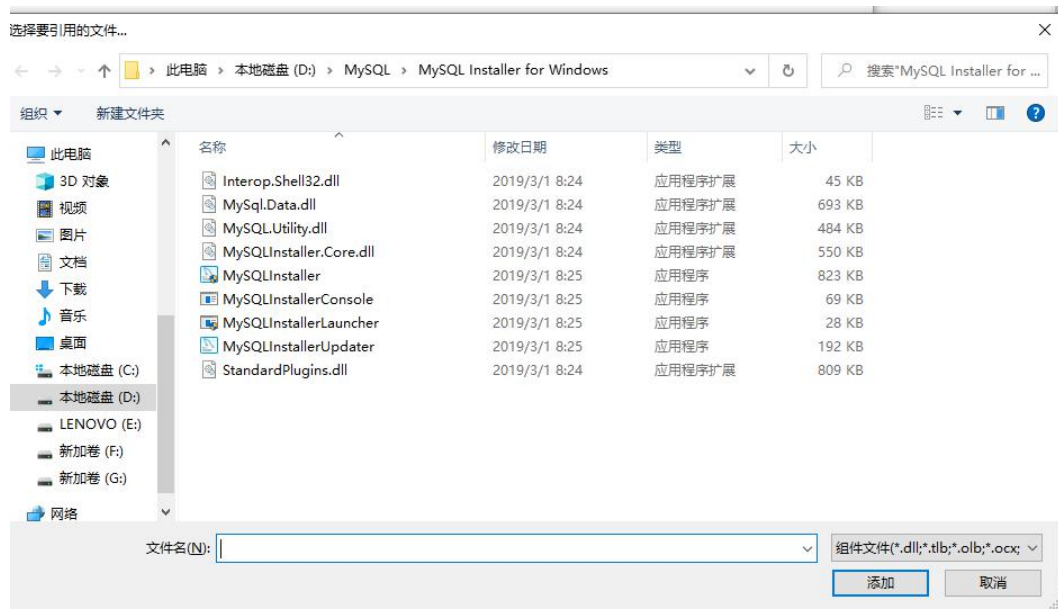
选择要引用的文件...

此电脑 › 本地磁盘 (D:) › MySQL › MySQL Installer for Windows

搜索"MySQL Installer for ...

组织 ▾　新建文件夹

此电脑
3D 对象
视频
图片
文档
下载
音乐
桌面
本地磁盘 (C:)
本地磁盘 (D:)
LENOVO (E:)
新加卷 (F:)
新加卷 (G:)
网络

| 名称 | 修改日期 | 类型 | 大小 |
|---|---|---|---|
| Interop.Shell32.dll | 2019/3/1 8:24 | 应用程序扩展 | 45 KB |
| MySql.Data.dll | 2019/3/1 8:24 | 应用程序扩展 | 693 KB |
| MySQL.Utility.dll | 2019/3/1 8:24 | 应用程序扩展 | 484 KB |
| MySQLInstaller.Core.dll | 2019/3/1 8:24 | 应用程序扩展 | 550 KB |
| MySQLInstaller | 2019/3/1 8:25 | 应用程序 | 823 KB |
| MySQLInstallerConsole | 2019/3/1 8:25 | 应用程序 | 69 KB |
| MySQLInstallerLauncher | 2019/3/1 8:25 | 应用程序 | 28 KB |
| MySQLInstallerUpdater | 2019/3/1 8:25 | 应用程序 | 192 KB |
| StandardPlugins.dll | 2019/3/1 8:24 | 应用程序扩展 | 809 KB |

文件名(N):

组件文件(*.dll;*.tlb;*.olb;*.ocx;

添加　取消